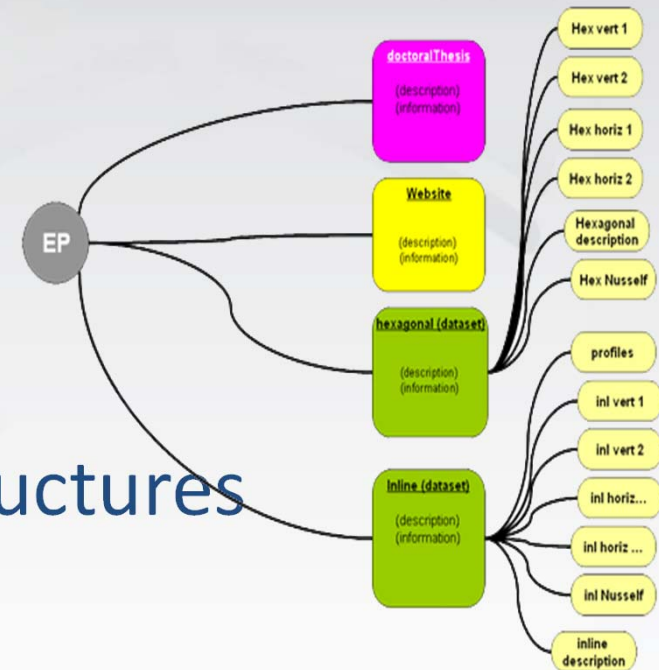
uctures

EP

doctoralThesis
(description)
(information)

Website
(description)
(information)

hexagonal (dataset)
(description)
(information)

Inline (dataset)
(description)
(information)

Hex vert 1
Hex vert 2
Hex horiz 1
Hex horiz 2
Hexagonal description
Hex Nusself

profiles
inl vert 1
inl vert 2
inl horiz...
inl horiz ...
inl Nusself
inline description